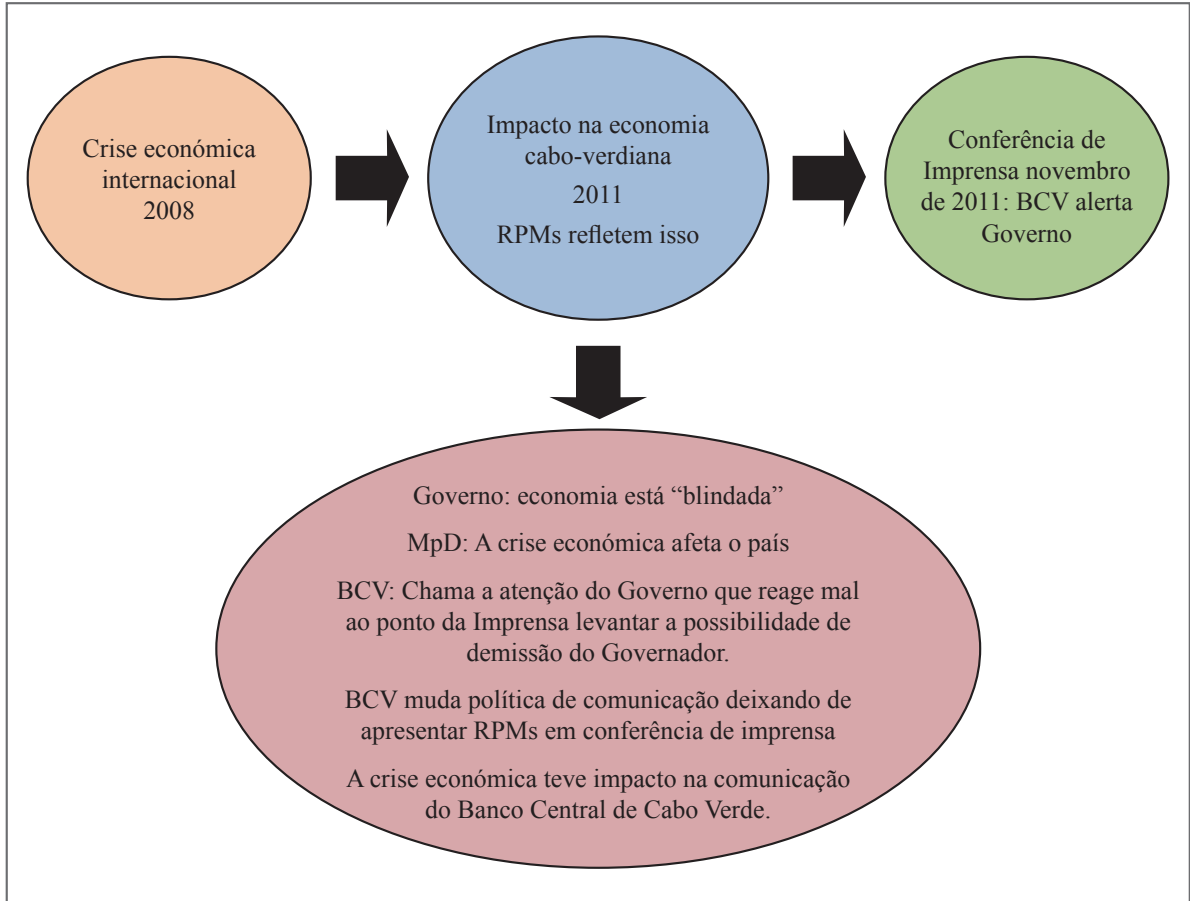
Crise económica internacional 2008

Impacto na economia cabo-verdiana

2011

RPMs refletem isso

Conferência de Imprensa novembro de 2011: BCV alerta Governo

Governo: economia está “blindada”

MpD: A crise económica afeta o país

BCV: Chama a atenção do Governo que reage mal ao ponto da Imprensa levantar a possibilidade de demissão do Governador.

BCV muda política de comunicação deixando de apresentar RPMs em conferência de imprensa

A crise económica teve impacto na comunicação do Banco Central de Cabo Verde.